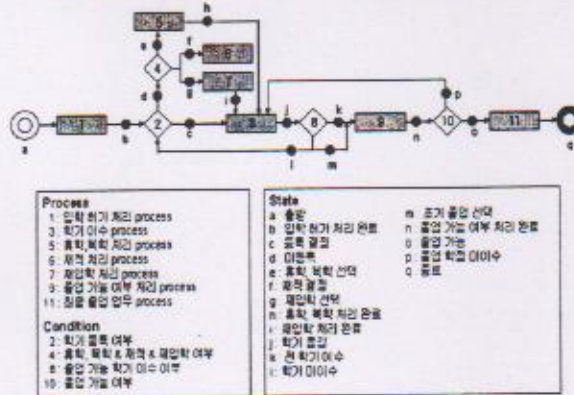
h
5
a
4
f
6
7
e
g
d
i
1
2
3
j
8
k
9
10
p
11
b
c
n
o
q
l
m

Process
1: 입학 허가 처리 process
3: 학기 이수 process
5: 휴학,복학 처리 process
6: 제적 처리 process
7: 재입학 처리 process
9: 졸업 가능 여부 처리 process
11: 최종 졸업 업무 process

Condition
2: 학기 등록 여부
4: 휴학, 복학 & 제적 & 재입학 여부
8: 졸업 가능 학기 이수 여부
10: 졸업 가능 여부

State
a: 출발
b: 입학 허가 처리 완료
c: 등록 결정
d: 미등록
e: 휴학, 복학 선택
f: 제적 결정
g: 재입학 선택
h: 휴학, 복학 처리 완료
i: 재입학 처리 완료
j: 학기 종강
k: 전 학기이수
l: 학기 미이수
m: 조기 졸업 선택
n: 졸업 가능 여부 처리 완료
o: 졸업 가능
p: 졸업 학점 미이수
q: 종료